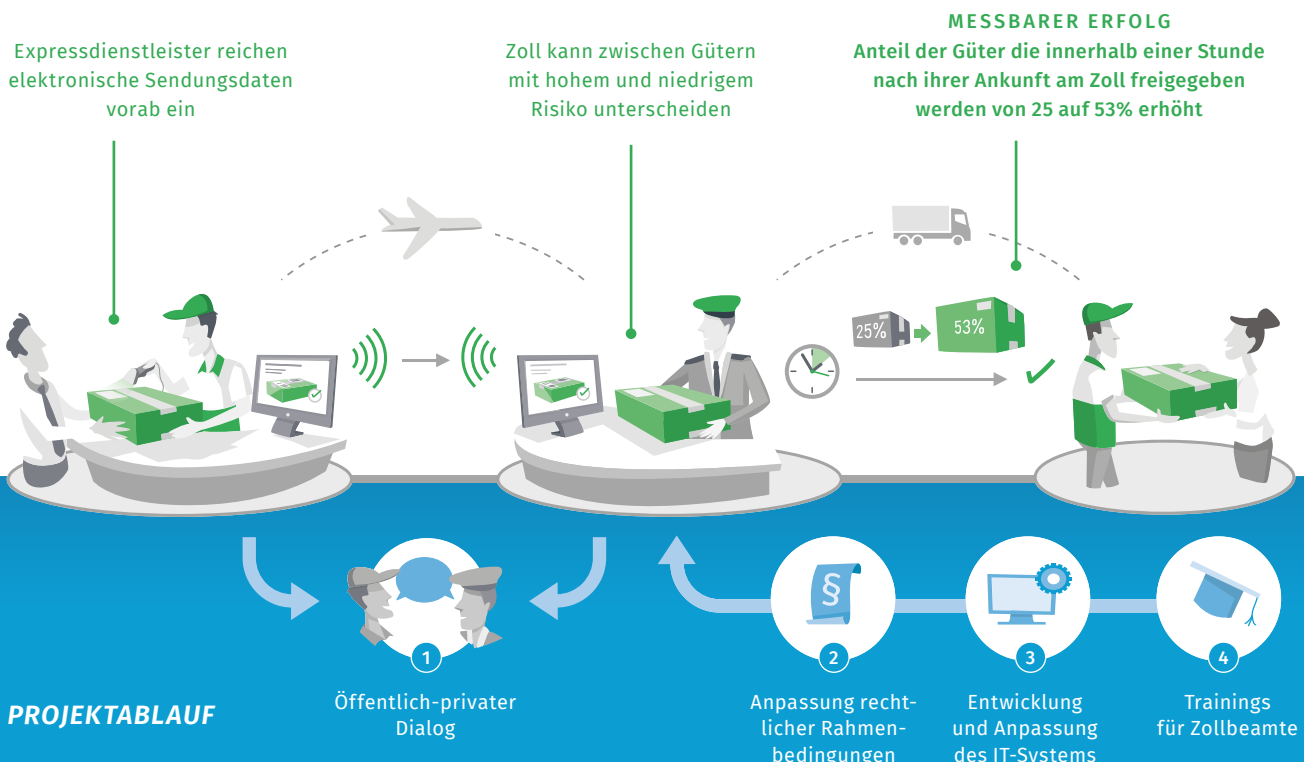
Expressdienstleister reichen elektronische Sendungsdaten vorab ein

Zoll kann zwischen Gütern mit hohem und niedrigem Risiko unterscheiden

MESSBARER ERFOLG
Anteil der Güter die innerhalb einer Stunde nach ihrer Ankunft am Zoll freigegeben werden von 25 auf 53% erhöht

25%

53%

§

PROJEKTABLAUF

1
Öffentlich-privater Dialog

2
Anpassung rechtlicher Rahmenbedingungen

3
Entwicklung und Anpassung des IT-Systems

4
Trainings für Zollbeamte